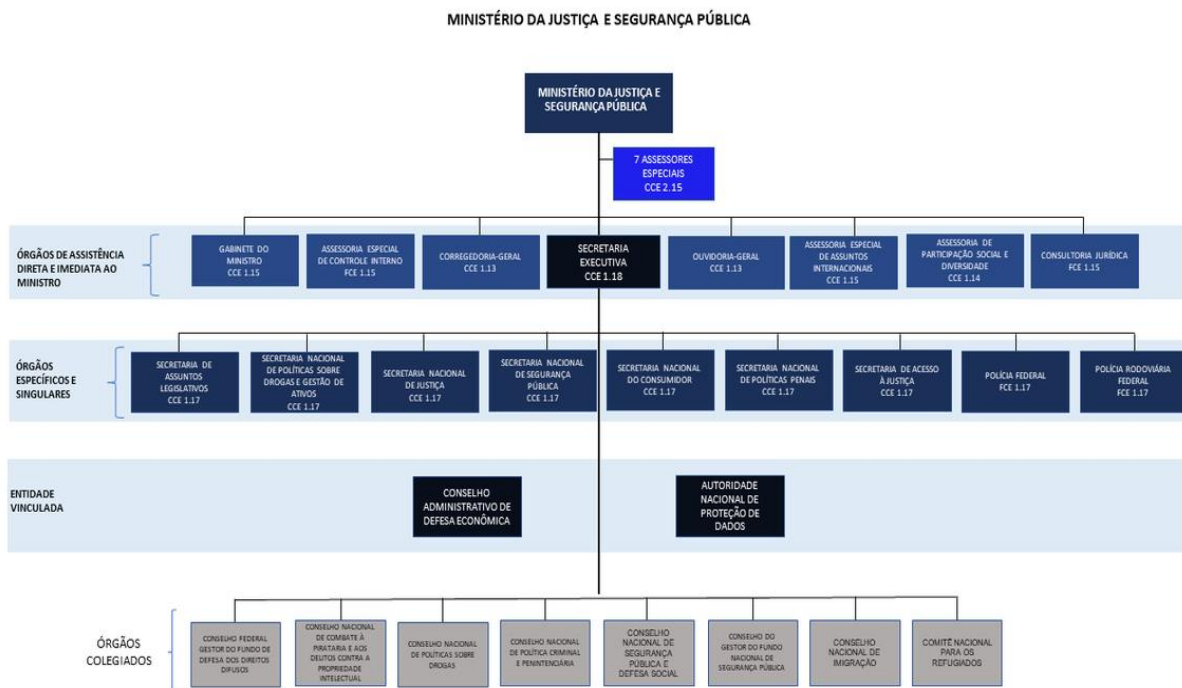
MINISTÉRIO DA JUSTIÇA E SEGURANÇA PÚBLICA

MINISTÉRIO DA JUSTIÇA E SEGURANÇA PÚBLICA

7 ASSESSORES ESPECIAIS CCE 2.15

ÓRGÃOS DE ASSISTÊNCIA DIRETA E IMEDIATA AO MINISTRO

GABINETE DO MINISTRO CCE 1.15

ASSESSORIA ESPECIAL DE CONTROLE INTERNO FCE 1.15

CORREGEDORIA-GERAL CCE 1.13

SECRETARIA EXECUTIVA CCE 1.18

OUVIDORIA-GERAL CCE 1.13

ASSESSORIA ESPECIAL DE ASSUNTOS INTERNACIONAIS CCE 1.15

ASSESSORIA DE PARTICIPAÇÃO SOCIAL E DIVERSIDADE CCE 1.14

CONSULTORIA JURÍDICA FCE 1.15

ÓRGÃOS ESPECÍFICOS E SINGULARES

SECRETARIA DE ASSUNTOS LEGISLATIVOS CCE 1.17

SECRETARIA NACIONAL DE POLÍTICAS SOBRE DROGAS E GESTÃO DE ATIVOS CCE 1.17

SECRETARIA NACIONAL DE JUSTIÇA CCE 1.17

SECRETARIA NACIONAL DE SEGURANÇA PÚBLICA CCE 1.17

SECRETARIA NACIONAL DO CONSUMIDOR CCE 1.17

SECRETARIA NACIONAL DE POLÍTICAS PENAIS CCE 1.17

SECRETARIA DE ACESSO À JUSTIÇA CCE 1.17

POLÍCIA FEDERAL FCE 1.17

POLÍCIA RODOVIÁRIA FEDERAL FCE 1.17

ENTIDADE VINCULADA

CONSELHO ADMINISTRATIVO DE DEFESA ECONÔMICA

AUTORIDADE NACIONAL DE PROTEÇÃO DE DADOS

ÓRGÃOS COLEGIADOS

CONSELHO FEDERAL GESTOR DO FUNDO DE DEFESA DOS DIREITOS DIFUSOS

CONSELHO NACIONAL DE COMBATE À PIRATARIA E AOS DELITOS CONTRA A PROPRIEDADE INTELECTUAL

CONSELHO NACIONAL DE POLÍTICAS SOBRE DROGAS

CONSELHO NACIONAL DE POLÍTICA CRIMINAL E PENITENCIÁRIA

CONSELHO NACIONAL DE SEGURANÇA PÚBLICA E DEFESA SOCIAL

CONSELHO DO GESTOR DO FUNDO NACIONAL DE SEGURANÇA PÚBLICA

CONSELHO NACIONAL DE IMIGRAÇÃO

COMITÊ NACIONAL PARA OS REFUGIADOS